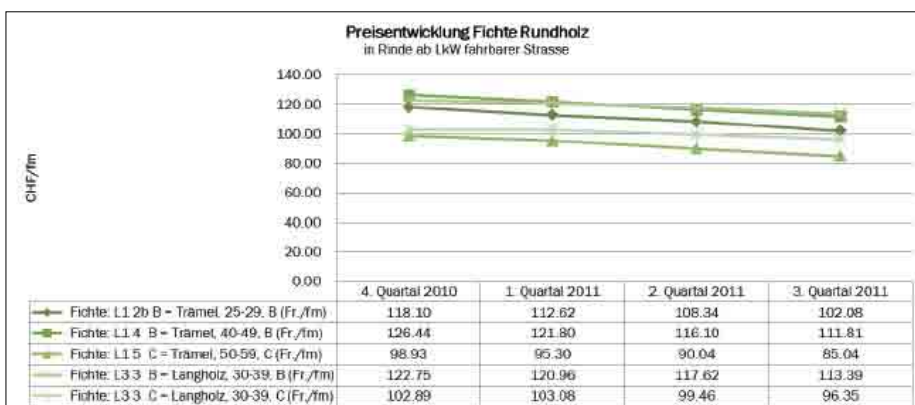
Preisentwicklung Fichte Rundholz
in Rinde ab LkW fahrbarer Strasse

CHF/fm

140.00
120.00
100.00
80.00
60.00
40.00
20.00
0.00

| | 4. Quartal 2010 | 1. Quartal 2011 | 2. Quartal 2011 | 3. Quartal 2011 |
|---|---|---|---|---|
| Fichte: L1 2b B = Trämel, 25-29, B (Fr./fm) | 118.10 | 112.62 | 108.34 | 102.08 |
| Fichte: L1 4 B = Trämel, 40-49, B (Fr./fm) | 126.44 | 121.80 | 116.10 | 111.81 |
| Fichte: L1 5 C = Trämel, 50-59, C (Fr./fm) | 98.93 | 95.30 | 90.04 | 85.04 |
| Fichte: L3 3 B = Langholz, 30-39, B (Fr./fm) | 122.75 | 120.96 | 117.62 | 113.39 |
| Fichte: L3 3 C = Langholz, 30-39, C (Fr./fm) | 102.89 | 103.08 | 99.46 | 96.35 |